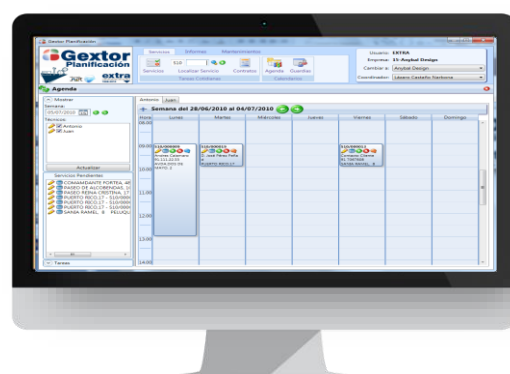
Gextor Planificación

Gextor Planificación

extra

Servicios Informes Mantenimientos

Servicios Localizar Servicio Contratos Agenda Guardar

Tareas Comunes Calendarios

Usuario: EXTRA

Empresa: 15-Asybal Design

Cambiar a: Asybal Design

Coordinador: Lázaro Castaño Narbona

Agenda

Mostrar

Semana:

05/07/2010

Técnicos

Antonio

Juan

Actualizar

Servicios Pendientes

COMANDANTE FORTEA, 48

PASEO DE ALCOBENDAS, 1

PASEO REINA CRISTINA, 17

PUERTO RICO,17 - 510/000

PUERTO RICO,17 - 510/000

PUERTO RICO,17 - 510/000

SANSA RAMEL, 8 PELUQU

Tareas

Antonio Juan

Semana del 28/06/2010 al 04/07/2010

Hora

Lunes

Martes

Miércoles

Jueves

Viernes

Sábado

Domingo

08:00

09:00

10:00

11:00

12:00

13:00

14:00